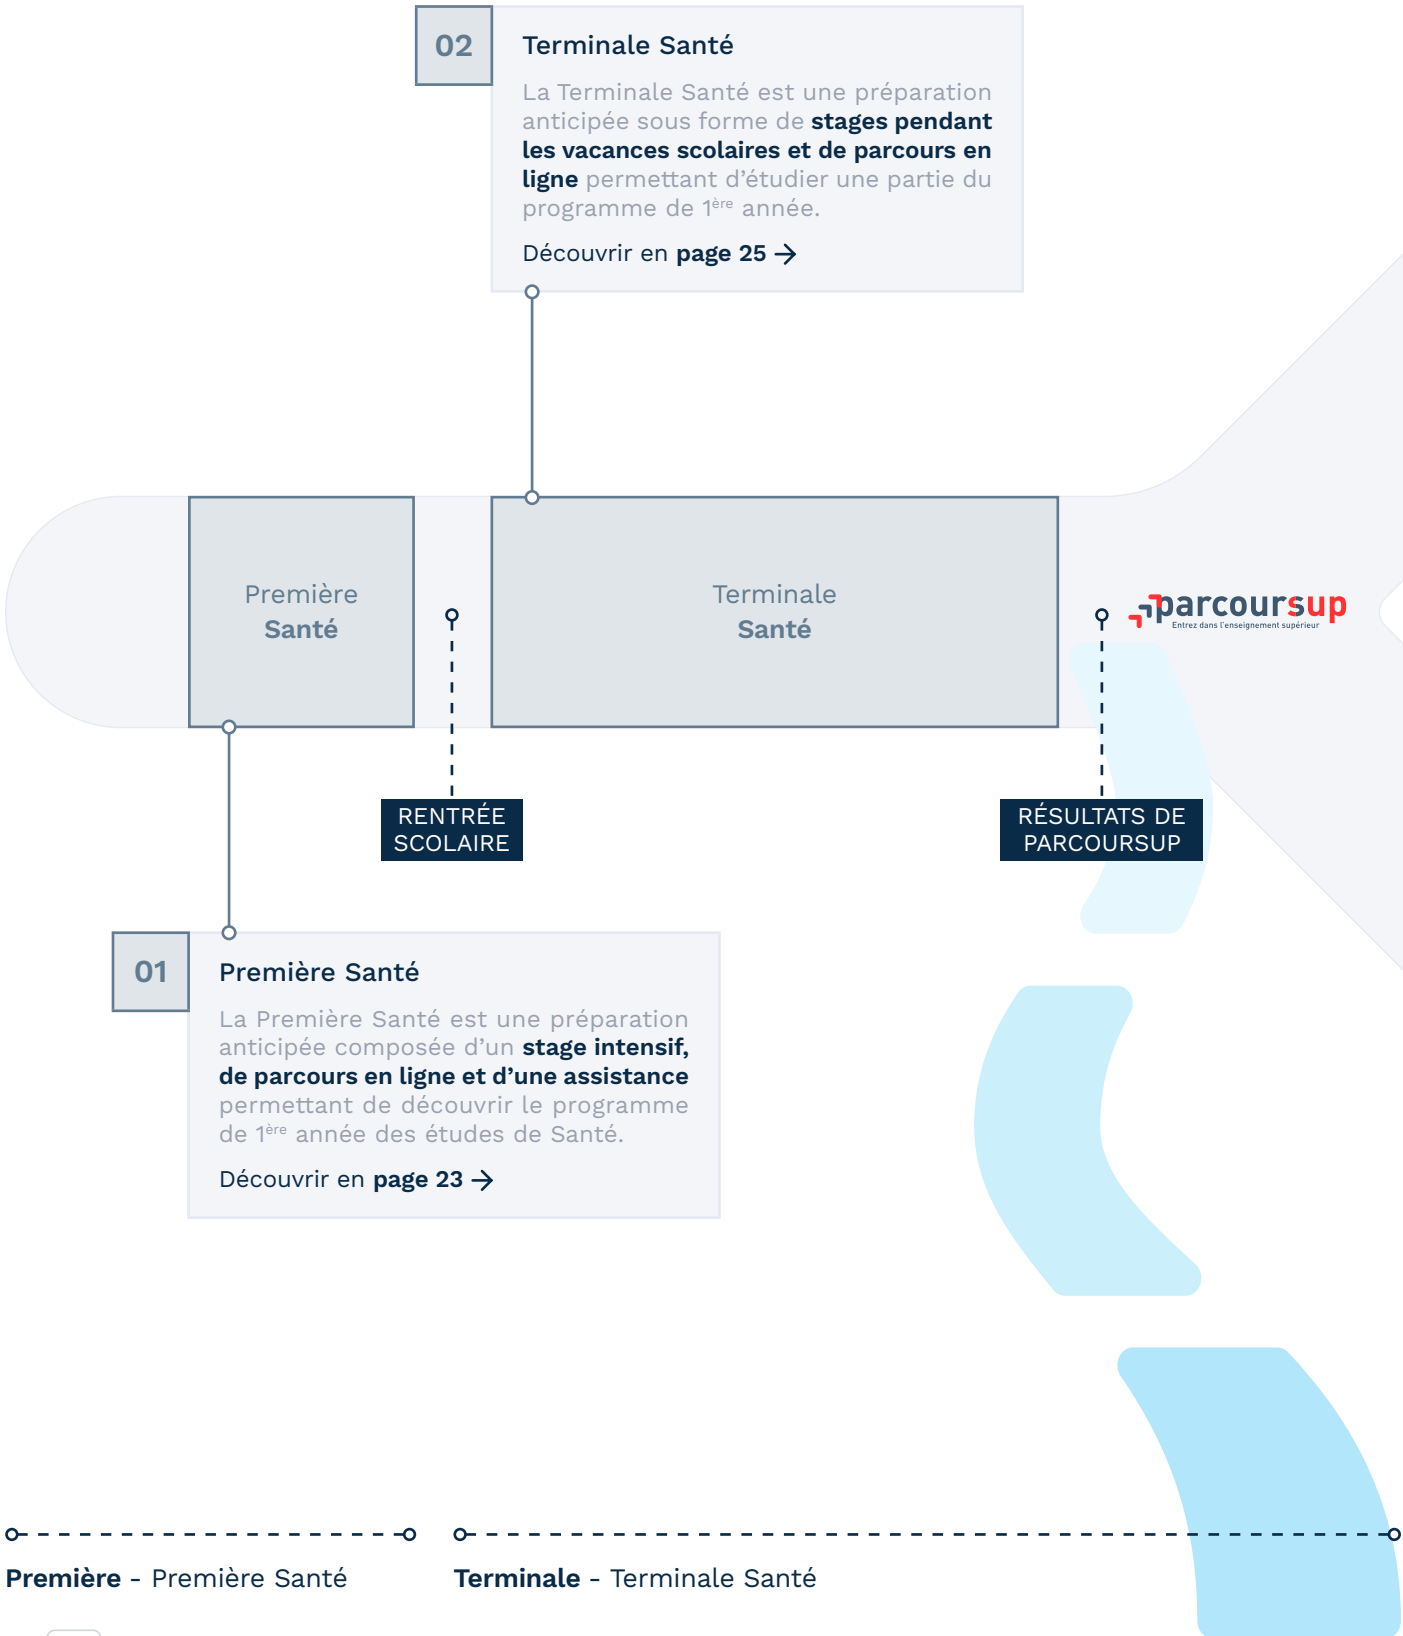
02

Terminale Santé

La Terminale Santé est une préparation anticipée sous forme de **stages pendant les vacances scolaires et de parcours en ligne** permettant d'étudier une partie du programme de 1$^{ère}$ année.

Découvrir en **page 25** →

Première
Santé

Terminale
Santé

parcoursup
Entrez dans l'enseignement supérieur

RENTRÉE SCOLAIRE

RÉSULTATS DE PARCOURSUP

01

Première Santé

La Première Santé est une préparation anticipée composée d'un **stage intensif, de parcours en ligne et d'une assistance** permettant de découvrir le programme de 1$^{ère}$ année des études de Santé.

Découvrir en **page 23** →

**Première** - Première Santé

**Terminale** - Terminale Santé